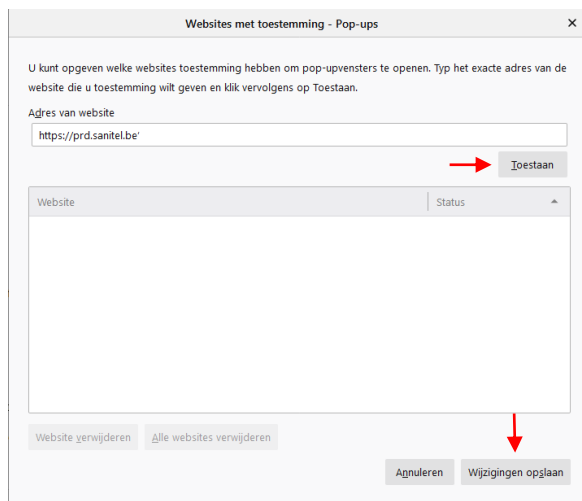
Websites met toestemming - Pop-ups

×

U kunt opgeven welke websites toestemming hebben om pop-upvensters te openen. Typ het exacte adres van de website die u toestemming wilt geven en klik vervolgens op Toestaan.

Adres van website

https://prd.sanitel.be'

Toestaan

| Website | Status |
|---|---|

Website verwijderen

Alle websites verwijderen

Annuleren

Wijzigingen opslaan